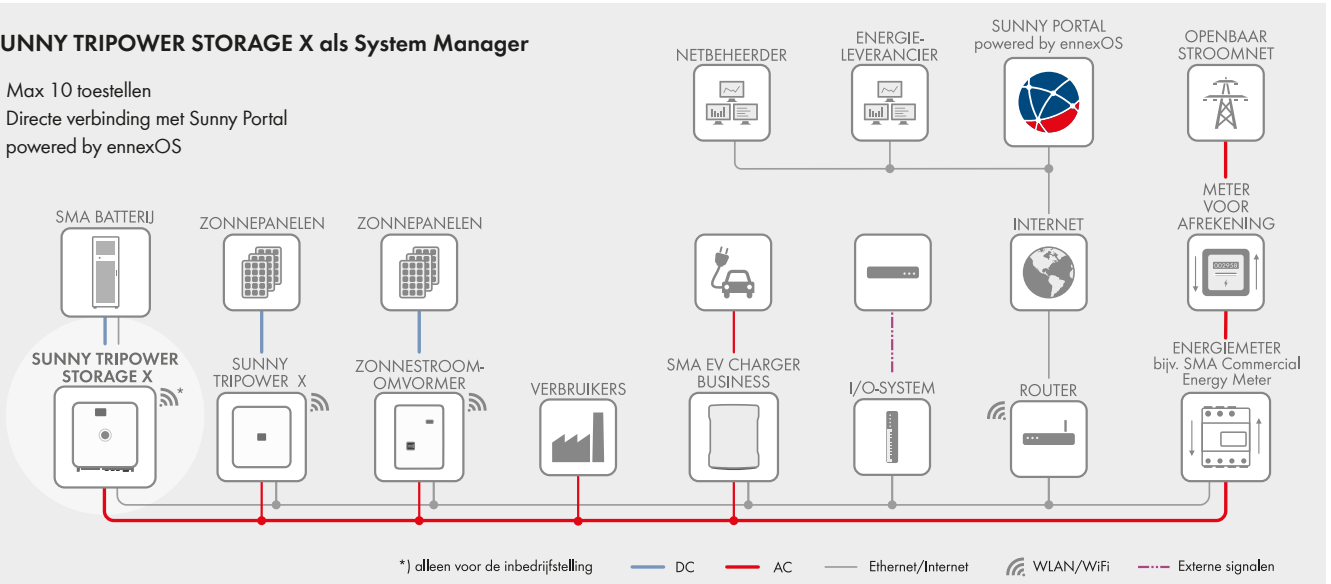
UNNY TRIPOWER STORAGE X als System Manager

Max 10 toestellen
Directe verbinding met Sunny Portal powered by ennexOS

NETBEHEERDER

ENERGIE-LEVERANCIER

SUNNY PORTAL powered by ennexOS

OPENBAAR STROOMNET

METER VOOR AFREKENING

SMA BATTERIJ

ZONNEPANELEN

ZONNEPANELEN

INTERNET

SUNNY TRIPOWER STORAGE X

*

SUNNY TRIPOWER X

ZONNESTROOM-OMVORMER

VERBRUIKERS

SMA EV CHARGER BUSINESS

I/O-SYSTEM

ROUTER

ENERGIEMETER bijv. SMA Commercial Energy Meter

*) alleen voor de inbedrijfstelling

DC

AC

Ethernet/Internet

WLAN/WiFi

Externe signalen